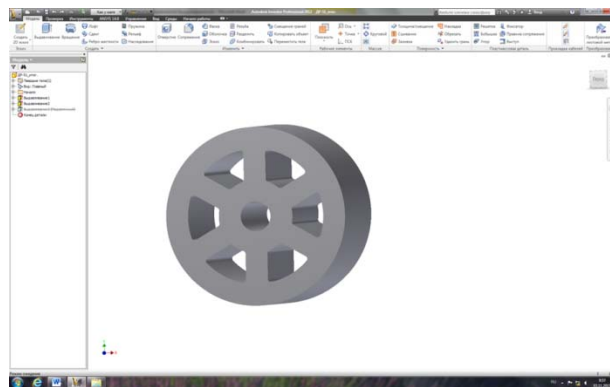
Autodesk Inventor Professional 2013
Модель
Создать
Выдавливание
Вращение
Лофт
Сдвиг
Пружина
Резьба
Отверстие
Сопряжение
Фаска
Оболочка
Уклон
Разделить
Комбинировать
Массив
Поверхность
Создание
Изменить
Рабочие элементы
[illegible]